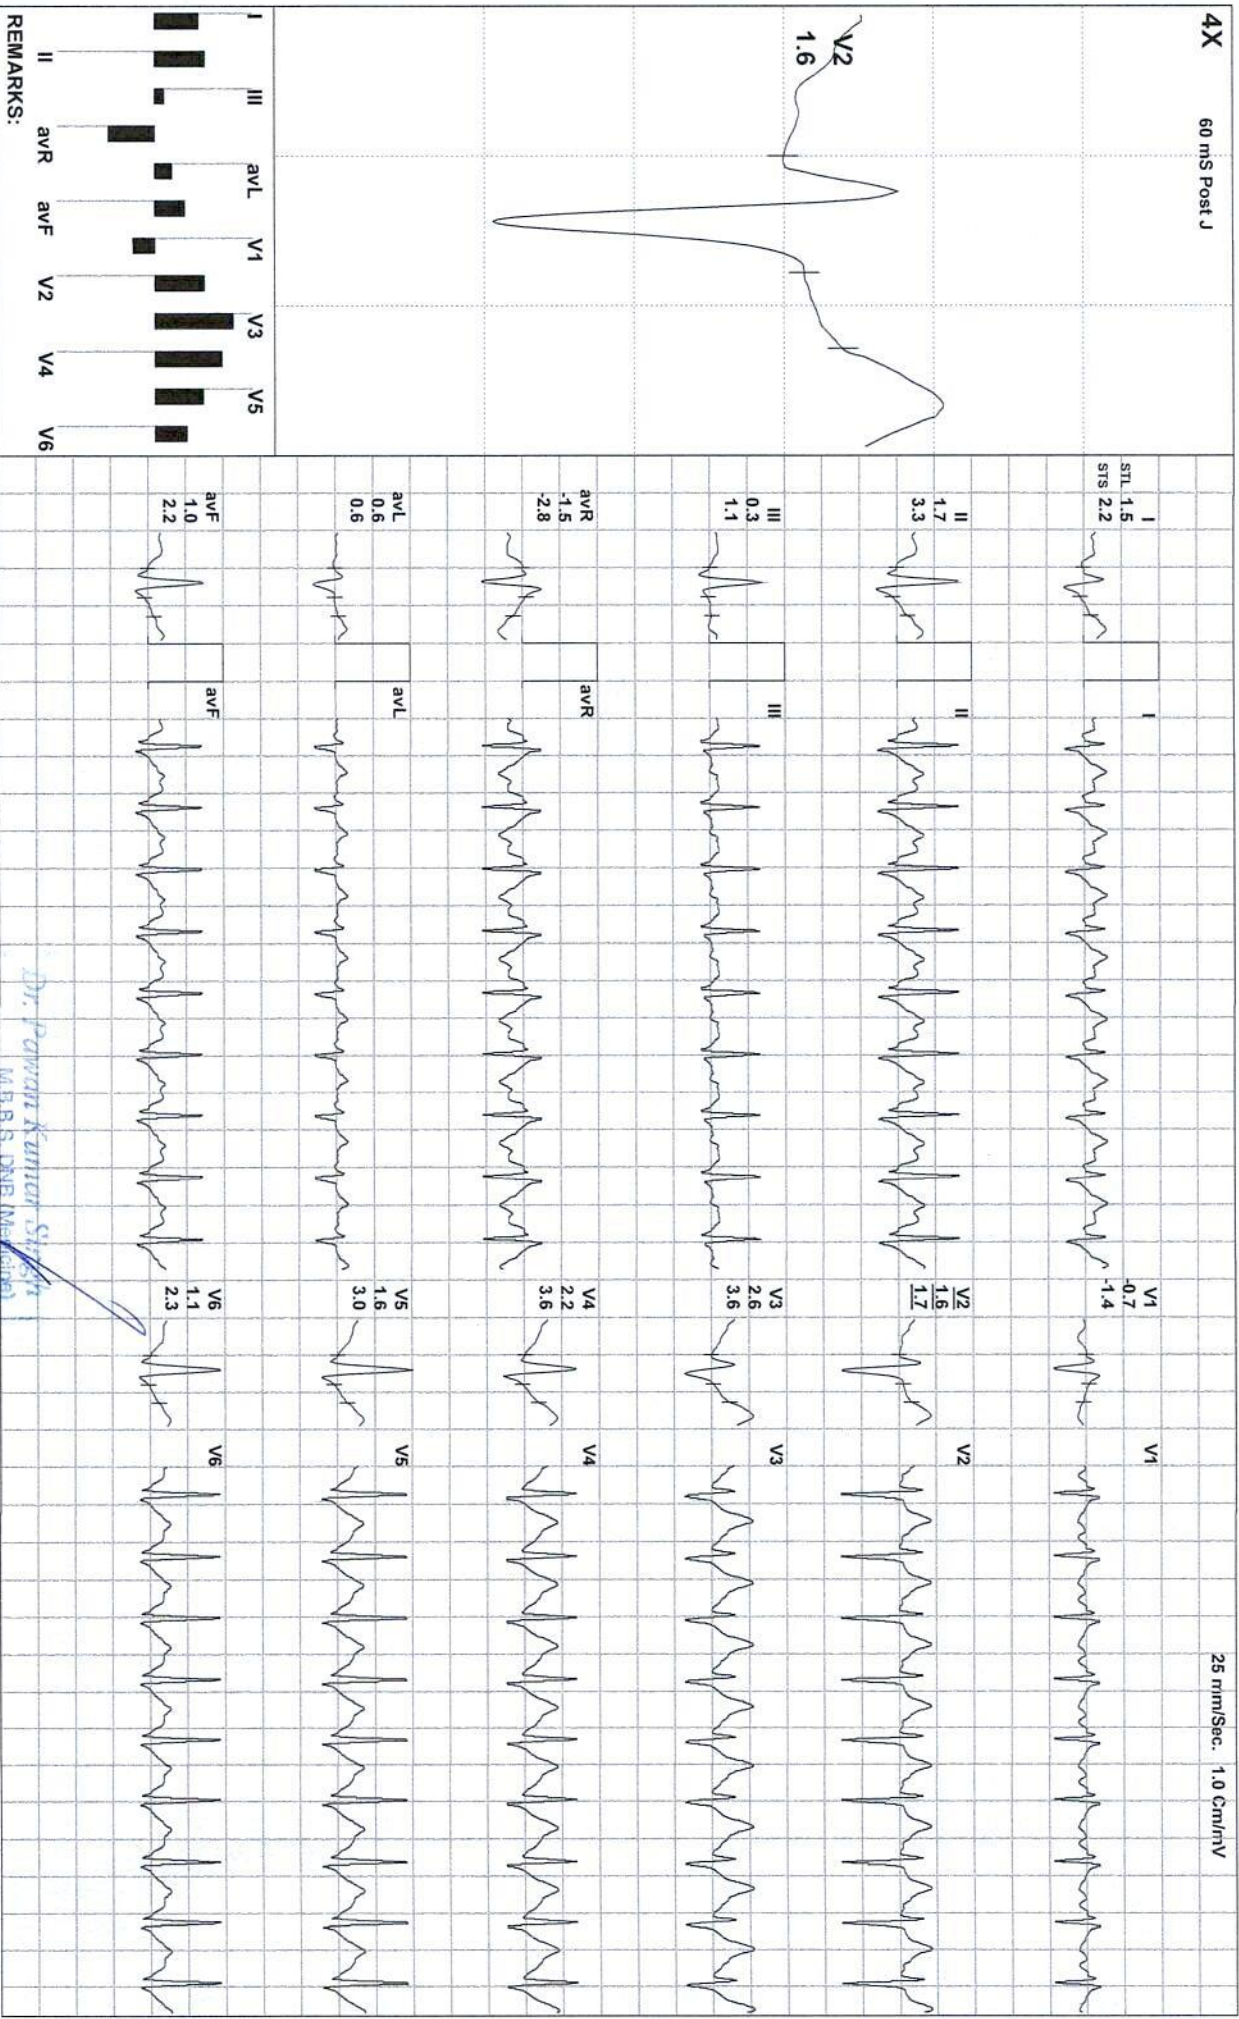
4X 60 mS Post J

V2
1.6

I III avL V1 V3 V5
II avR avF V2 V4 V6
REMARKS:

I
STL 1.5
STS 2.2

II
1.7
3.3

III
0.3
1.1

avR
-1.5
-2.8

avL
0.6
0.6

avF
1.0
2.2

I
II
III
avR
avL
avF

V1
-0.7
-1.4

V2
1.6
1.7

V3
2.6
3.6

V4
2.2
3.6

V5
1.6
3.0

V6
1.1
2.3

V1
V2
V3
V4
V5
V6

25 mm/Sec. 1.0 Cm/mV

Dr. Pawan Kumar Singh
M.B.B.S. DNB (Medicine)